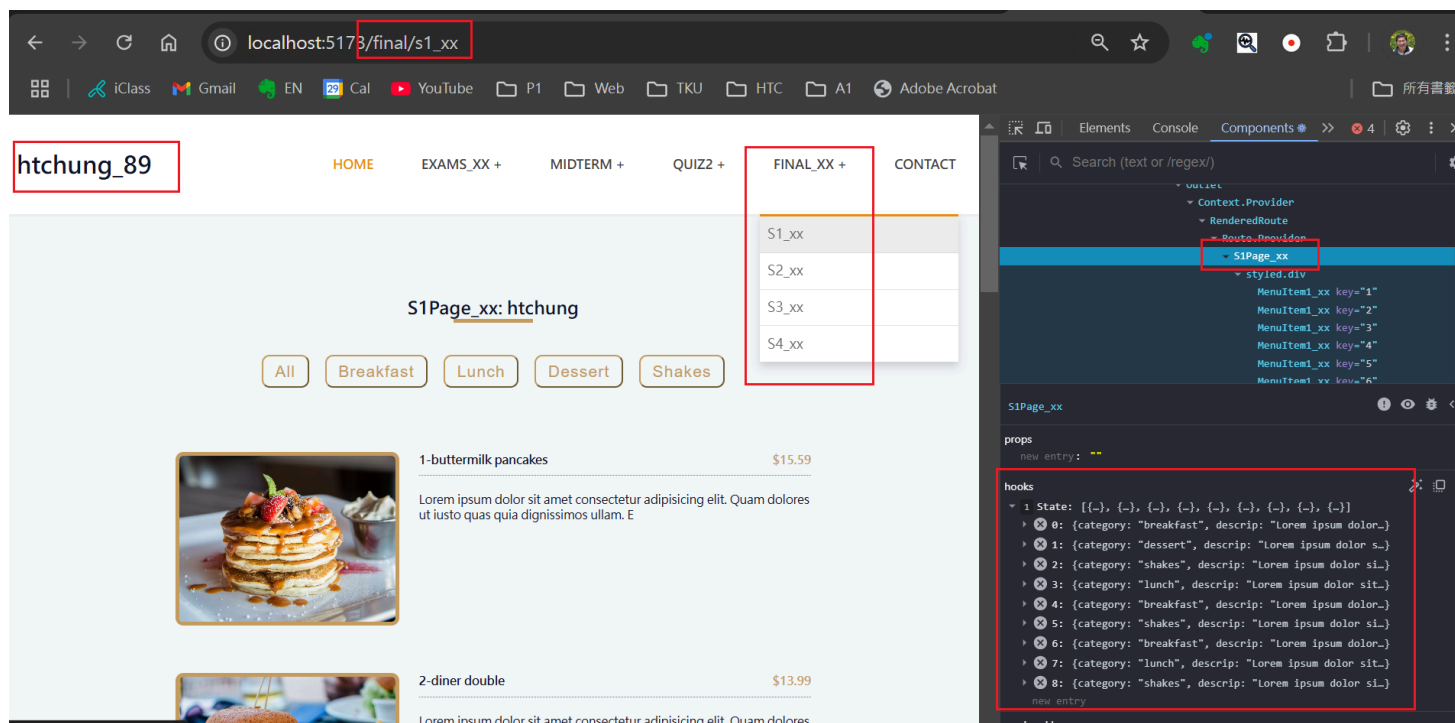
localhost:5173/final/s1_xx

iClass Gmail EN Cal YouTube P1 Web TKU HTC A1 Adobe Acrobat 所有書籤

htchung_89

HOME EXAMS_XX + MIDTERM + QUIZ2 + FINAL_XX + CONTACT

S1_xx
S2_xx
S3_xx
S4_xx

S1Page_xx: htchung

All Breakfast Lunch Dessert Shakes

1-buttermilk pancakes $15.59

Lorem ipsum dolor sit amet consectetur adipisicing elit. Quam dolores ut iusto quas quia dignissimos ullam. E

2-diner double $13.99

Lorem ipsum dolor sit amet consectetur adipisicing elit. Quam dolores

Elements Console Components 4

Search (text or /regex/)

Outlet
Context.Provider
RenderedRoute
Route.Provider
S1Page_xx
styled.div
MenuItem1_xx key="1"
MenuItem1_xx key="2"
MenuItem1_xx key="3"
MenuItem1_xx key="4"
MenuItem1_xx key="5"
MenuItem1_xx key="6"

S1Page_xx

props
new entry: ""

hooks
1 State: [{…}, {…}, {…}, {…}, {…}, {…}, {…}, {…}, {…}]
0: {category: "breakfast", descrip: "Lorem ipsum dolor…}
1: {category: "dessert", descrip: "Lorem ipsum dolor s…}
2: {category: "shakes", descrip: "Lorem ipsum dolor si…}
3: {category: "lunch", descrip: "Lorem ipsum dolor sit…}
4: {category: "breakfast", descrip: "Lorem ipsum dolor…}
5: {category: "shakes", descrip: "Lorem ipsum dolor si…}
6: {category: "breakfast", descrip: "Lorem ipsum dolor…}
7: {category: "lunch", descrip: "Lorem ipsum dolor sit…}
8: {category: "shakes", descrip: "Lorem ipsum dolor si…}
new entry